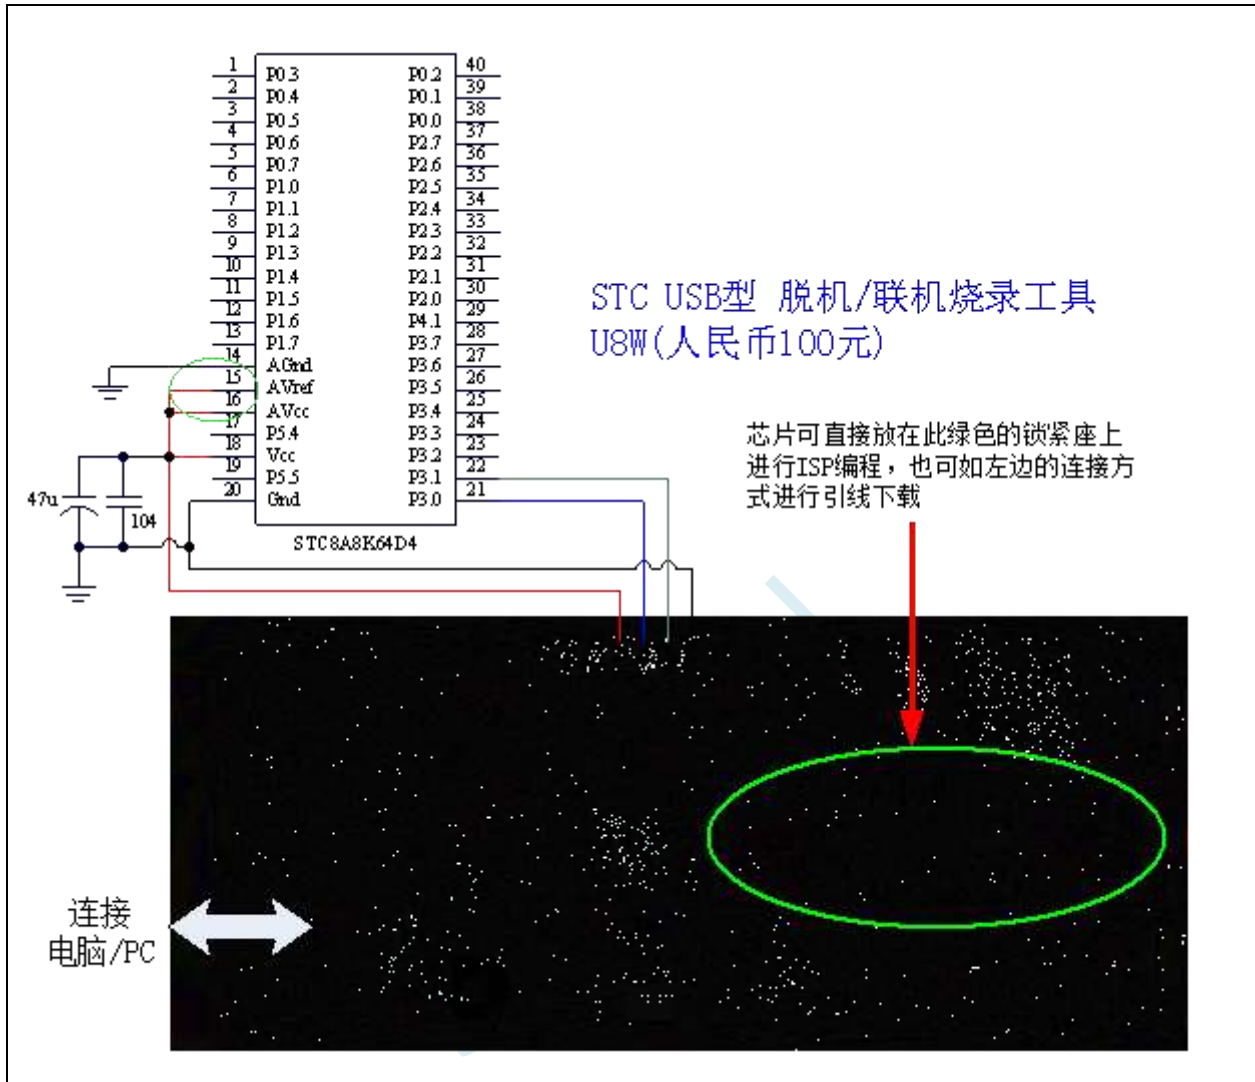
1 P0.3
2 P0.4
3 P0.5
4 P0.6
5 P0.7
6 P1.0
7 P1.1
8 P1.2
9 P1.3
10 P1.4
11 P1.5
12 P1.6
13 P1.7
14 AGnd
15 AVref
16 AVcc
17 P5.4
18 Vcc
19 P5.5
20 Gnd

40 P0.2
39 P0.1
38 P0.0
37 P2.7
36 P2.6
35 P2.5
34 P2.4
33 P2.3
32 P2.2
31 P2.1
30 P2.0
29 P4.1
28 P3.7
27 P3.6
26 P3.5
25 P3.4
24 P3.3
23 P3.2
22 P3.1
21 P3.0

STC8A8K64D4

47u
104

STC USB型 脱机/联机烧录工具
U8W(人民币100元)

芯片可直接放在此绿色的锁紧座上进行ISP编程，也可如左边的连接方式进行引线下载

连接
电脑/PC